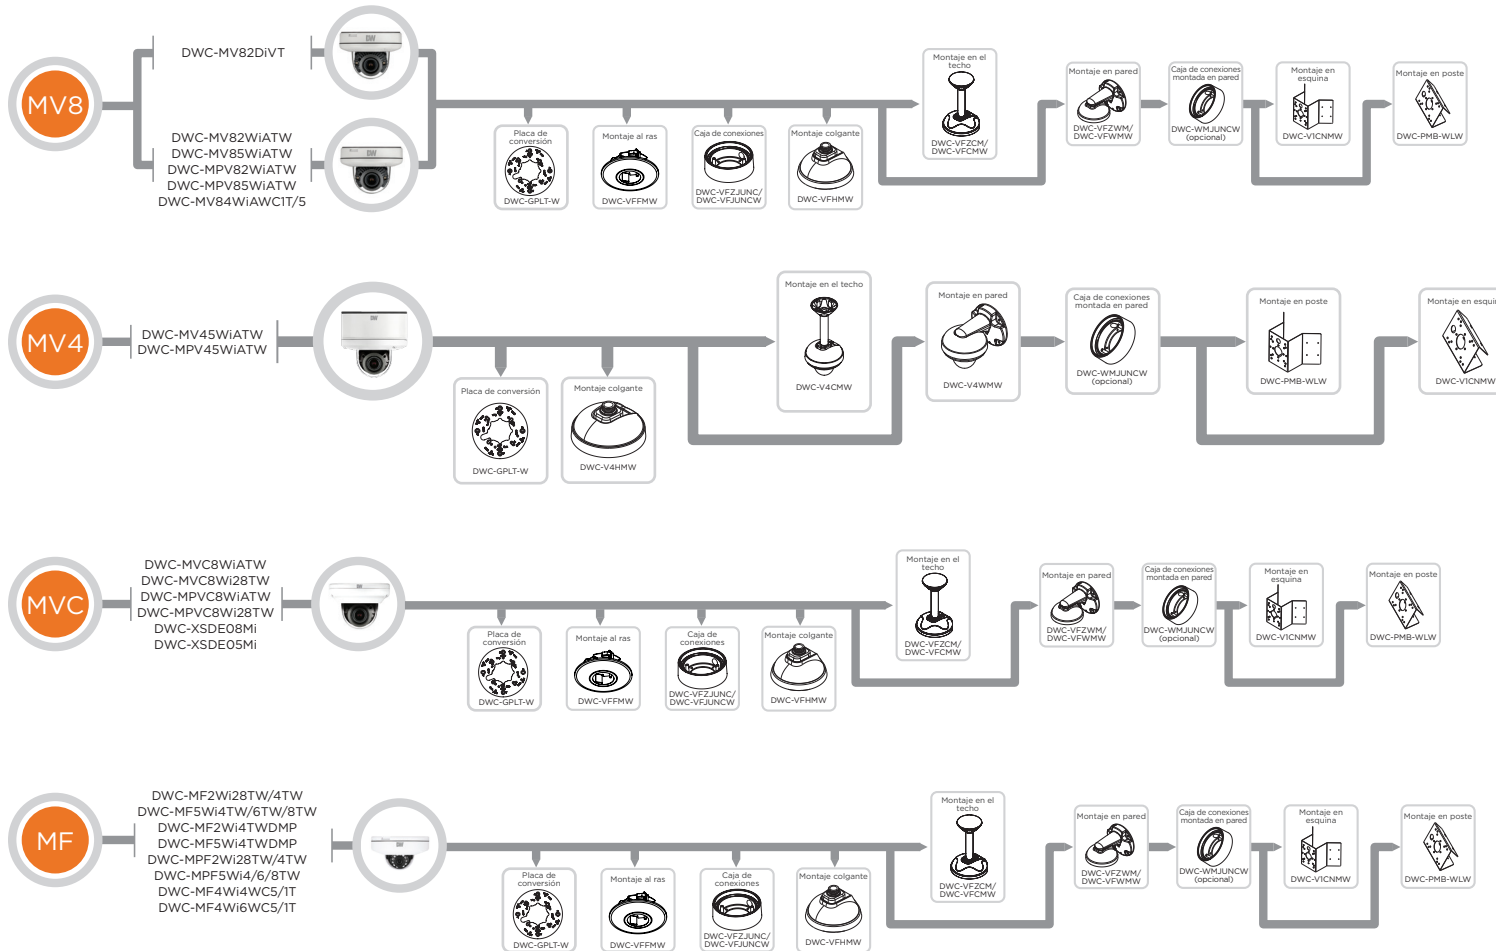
MV8

DWC-MV82DiVT

DWC-MV82WiATW
DWC-MV85WiATW
DWC-MPV82WiATW
DWC-MPV85WiATW
DWC-MV84WiAWC1T/5

Placa de conversión
DWC-GPLT-W

Montaje al ras
DWC-VFFMW

Caja de conexiones
DWC-VFZJUNC/ DWC-VFJUNCW

Montaje colgante
DWC-VFHMW

Montaje en el techo
DWC-VFZCM/ DWC-VFCMW

Montaje en pared
DWC-VFZWM/ DWC-VFWMW

Caja de conexiones montada en pared
DWC-WMJUNCW (opcional)

Montaje en esquina
DWC-V1CNMW

Montaje en poste
DWC-PMB-WLW

MV4

DWC-MV45WiATW
DWC-MPV45WiATW

Placa de conversión
DWC-GPLT-W

Montaje colgante
DWC-V4HMW

Montaje en el techo
DWC-V4CMW

Montaje en pared
DWC-V4WMW

Caja de conexiones montada en pared
DWC-WMJUNCW (opcional)

Montaje en poste
DWC-PMB-WLW

Montaje en esqui
DWC-V1CNMW

MVC

DWC-MVC8WiATW
DWC-MVC8Wi28TW
DWC-MPVC8WiATW
DWC-MPVC8Wi28TW
DWC-XSDE08Mi
DWC-XSDE05Mi

Placa de conversión
DWC-GPLT-W

Montaje al ras
DWC-VFFMW

Caja de conexiones
DWC-VFZJUNC/ DWC-VFJUNCW

Montaje colgante
DWC-VFHMW

Montaje en el techo
DWC-VFZCM/ DWC-VFCMW

Montaje en pared
DWC-VFZWM/ DWC-VFWMW

Caja de conexiones montada en pared
DWC-WMJUNCW (opcional)

Montaje en esquina
DWC-V1CNMW

Montaje en poste
DWC-PMB-WLW

MF

DWC-MF2Wi28TW/4TW
DWC-MF5Wi4TW/6TW/8TW
DWC-MF2Wi4TWDMP
DWC-MF5Wi4TWDMP
DWC-MPF2Wi28TW/4TW
DWC-MPF5Wi4/6/8TW
DWC-MF4Wi4WC5/1T
DWC-MF4Wi6WC5/1T

Placa de conversión
DWC-GPLT-W

Montaje al ras
DWC-VFFMW

Caja de conexiones
DWC-VFZJUNC/ DWC-VFJUNCW

Montaje colgante
DWC-VFHMW

Montaje en el techo
DWC-VFZCM/ DWC-VFCMW

Montaje en pared
DWC-VFZWM/ DWC-VFWMW

Caja de conexiones montada en pared
DWC-WMJUNCW (opcional)

Montaje en esquina
DWC-V1CNMW

Montaje en poste
DWC-PMB-WLW